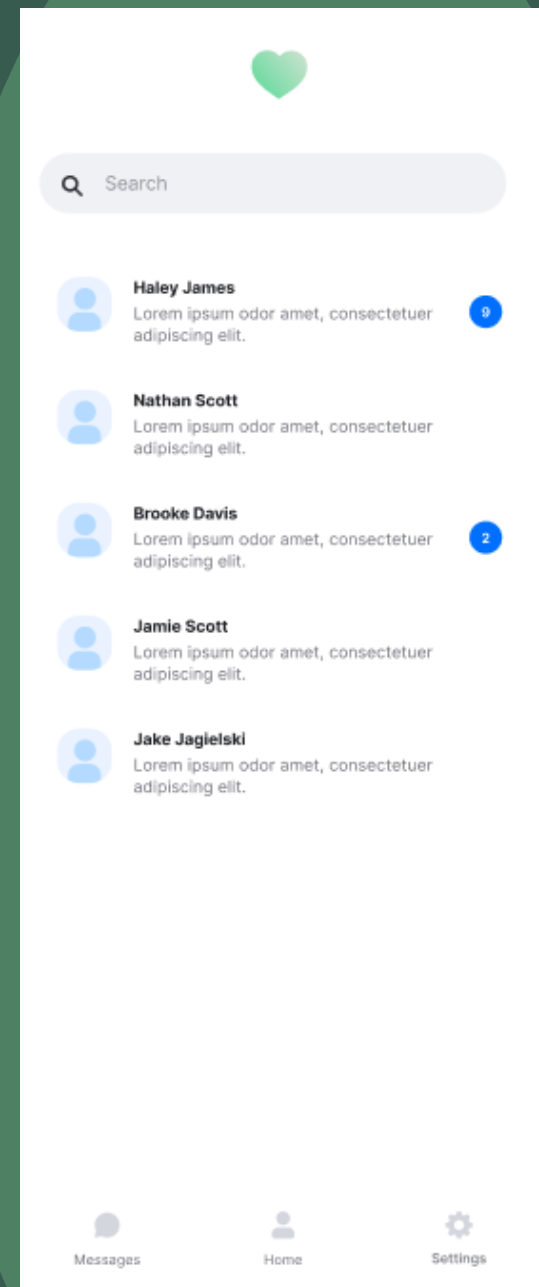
Search

Haley James
Lorem ipsum odor amet, consectetuer adipiscing elit.
9

Nathan Scott
Lorem ipsum odor amet, consectetuer adipiscing elit.

Brooke Davis
Lorem ipsum odor amet, consectetuer adipiscing elit.
2

Jamie Scott
Lorem ipsum odor amet, consectetuer adipiscing elit.

Jake Jagielski
Lorem ipsum odor amet, consectetuer adipiscing elit.

Messages
Home
Settings